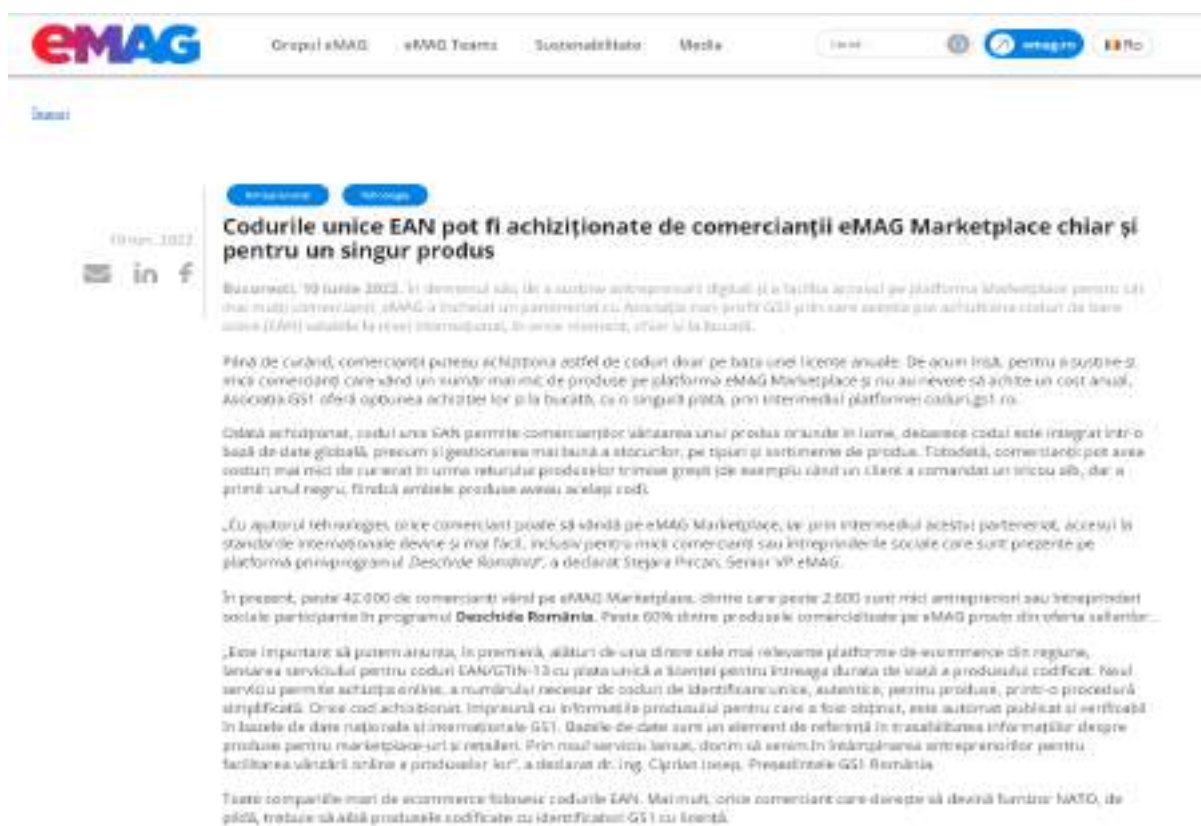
eMAG

Grupul eMAG eMAG Teams Sustenabilitate Media Caută emag.ro RO

Înapoi

Antreprenoriat Tehnologie

10 iun. 2022

Codurile unice EAN pot fi achiziționate de comercianții eMAG Marketplace chiar și pentru un singur produs

București, 10 iunie 2022. În demersul său de a susține antreprenorii digitali și a facilita accesul pe platforma Marketplace pentru cât mai mulți comercianți, eMAG a încheiat un parteneriat cu Asociația non-profit GS1 prin care aceștia pot achiziționa coduri de bare unice (EAN) valabile la nivel internațional, în orice moment, chiar și la bucată.

Până de curând, comercianții puteau achiziționa astfel de coduri doar pe baza unei licențe anuale. De acum însă, pentru a susține și micii comercianți care vând un număr mai mic de produse pe platforma eMAG Marketplace și nu au nevoie să achite un cost anual, Asociația GS1 oferă opțiunea achiziției lor și la bucată, cu o singură plată, prin intermediul platformei coduri.gs1.ro.

Odată achiziționat, codul unic EAN permite comercianților vânzarea unui produs oriunde în lume, deoarece codul este integrat într-o bază de date globală, precum și gestionarea mai facilă a stocurilor, pe tipuri și sortimente de produs. Totodată, comercianții pot avea costuri mai mici de curierat în urma retururilor produselor trimise greșit (de exemplu când un client a comandat un tricou alb, dar a primit unul negru, fiindcă ambele produse aveau același cod).

„Cu ajutorul tehnologiei, orice comerciant poate să vândă pe eMAG Marketplace, iar prin intermediul acestui parteneriat, accesul la standarde internaționale devine și mai facil, inclusiv pentru micii comercianți sau întreprinderile sociale care sunt prezente pe platformă prin programul Deschide România", a declarat Stejara Prican, Senior VP eMAG.

În prezent, peste 42.000 de comercianți vând pe eMAG Marketplace, dintre care peste 2.600 sunt mici antreprenori sau întreprinderi sociale participante în programul Deschide România. Peste 60% dintre produsele comercializate pe eMAG provin din oferta sellerilor.

„Este important să putem anunța, în premieră, alături de una dintre cele mai relevante platforme de e-commerce din regiune, lansarea serviciului pentru coduri EAN/GTIN-13 cu plata unică a licenței pentru întreaga durată de viață a produsului codificat. Noul serviciu permite achiziția online, a numărului necesar de coduri de identificare unice, autentice, pentru produse, printr-o procedură simplificată. Orice cod achiziționat, împreună cu informațiile produsului pentru care a fost obținut, este automat publicat și verificabil în bazele de date naționale și internaționale GS1. Bazele de date sunt un element de referință în trasabilitatea informațiilor despre produse pentru marketplace-uri și retaileri. Prin noul serviciu lansat, dorim să venim în întâmpinarea antreprenorilor pentru facilitarea vânzării online a produselor lor", a declarat dr. ing. Ciprian Iosep, Președintele GS1 România.

Toate companiile mari de ecommerce folosesc codurile EAN. Mai mult, orice comerciant care dorește să devină furnizor NATO, de pildă, trebuie să aibă produsele codificate cu identificatori GS1 cu licență.